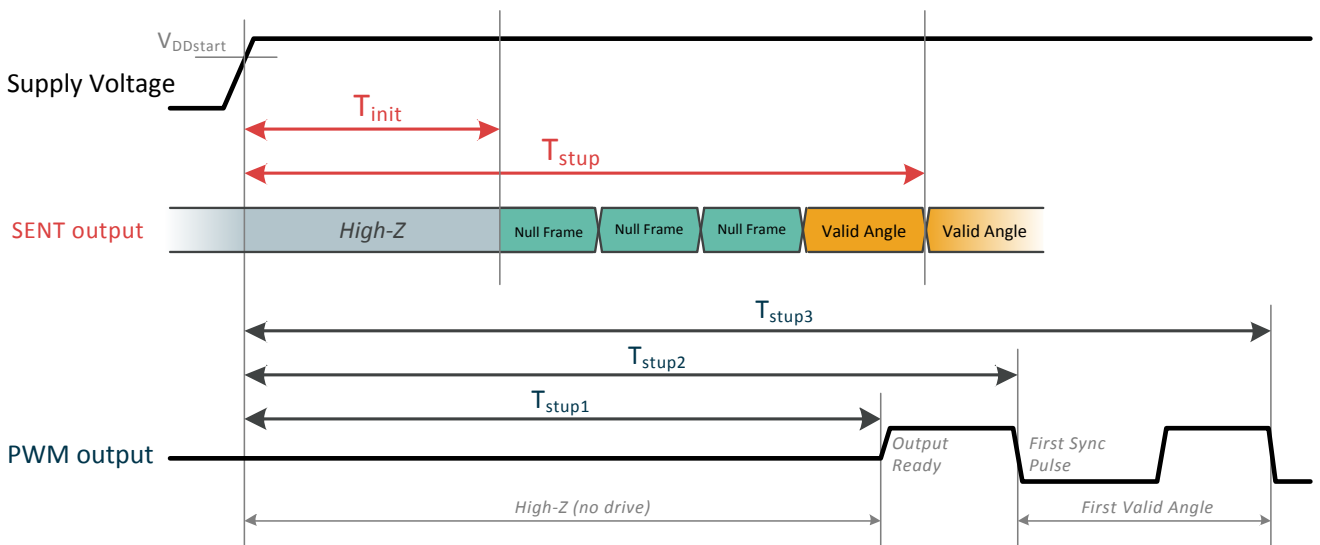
$V_{DDstart}$

Supply Voltage

$T_{init}$

$T_{stup}$

SENT output

High-Z

Null Frame

Null Frame

Null Frame

Valid Angle

Valid Angle

$T_{stup3}$

$T_{stup2}$

$T_{stup1}$

PWM output

Output Ready

First Sync Pulse

High-Z (no drive)

First Valid Angle